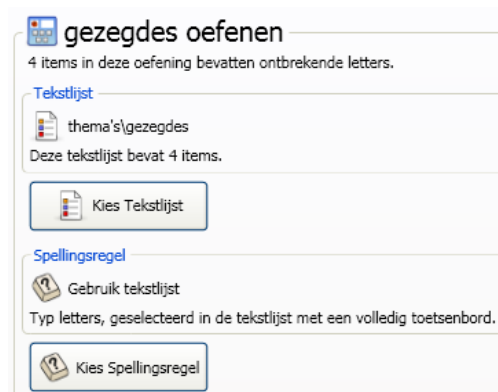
gezegdes oefenen

4 items in deze oefening bevatten ontbrekende letters.

Tekstlijst

thema's\gezegdes

Deze tekstlijst bevat 4 items.

Kies Tekstlijst

Spellingsregel

Gebruik tekstlijst

Typ letters, geselecteerd in de tekstlijst met een volledig toetsenbord.

Kies Spellingsregel